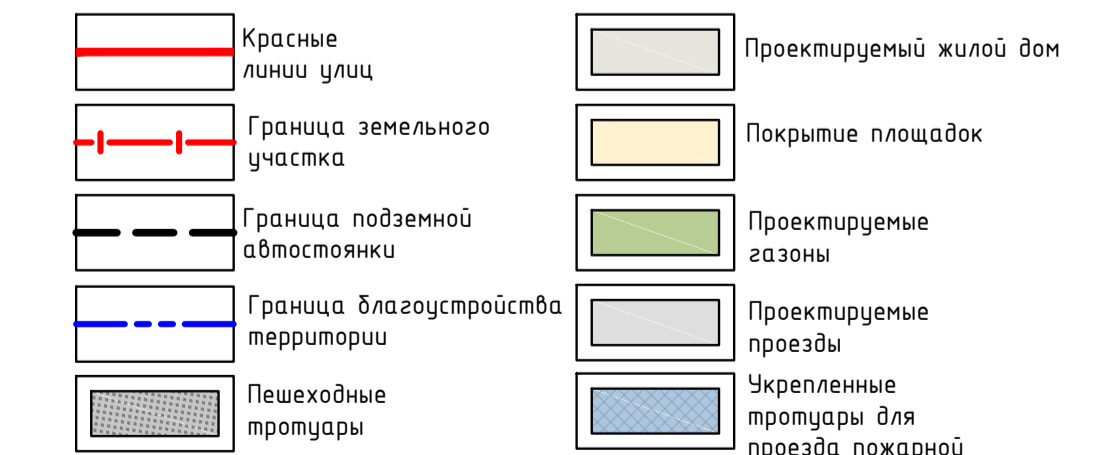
Красные линии улиц

Граница земельного участка

Граница подземной автостоянки

Граница благоустройства территории

Пешеходные тротуары

Проектируемый жилой дом

Покрытие площадок

Проектируемые газоны

Проектируемые проезды

Укрепленные тротуары для проезда пожарной